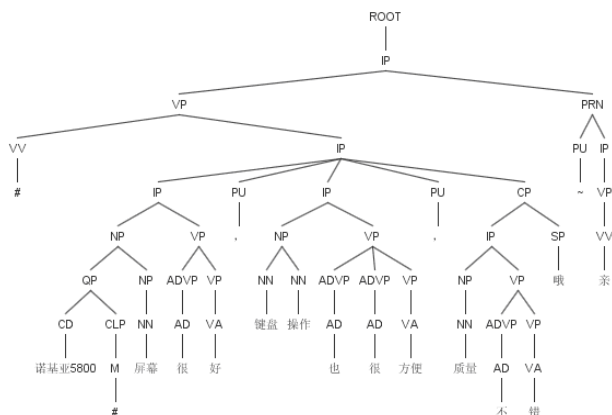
ROOT
IP
VP
PRN
VV
IP
PU
IP
#
IP
PU
IP
PU
CP
~
VP
NP
VP
,
NP
VP
,
IP
SP
VV
QP
NP
ADVP
VP
NN
NN
ADVP
ADVP
VP
NP
VP
哦
亲
CD
CLP
NN
AD
VA
键盘
操作
AD
AD
VA
NN
ADVP
VP
诺基亚5800
M
屏幕
很
好
也
很
方便
质量
AD
VA
#
不
错